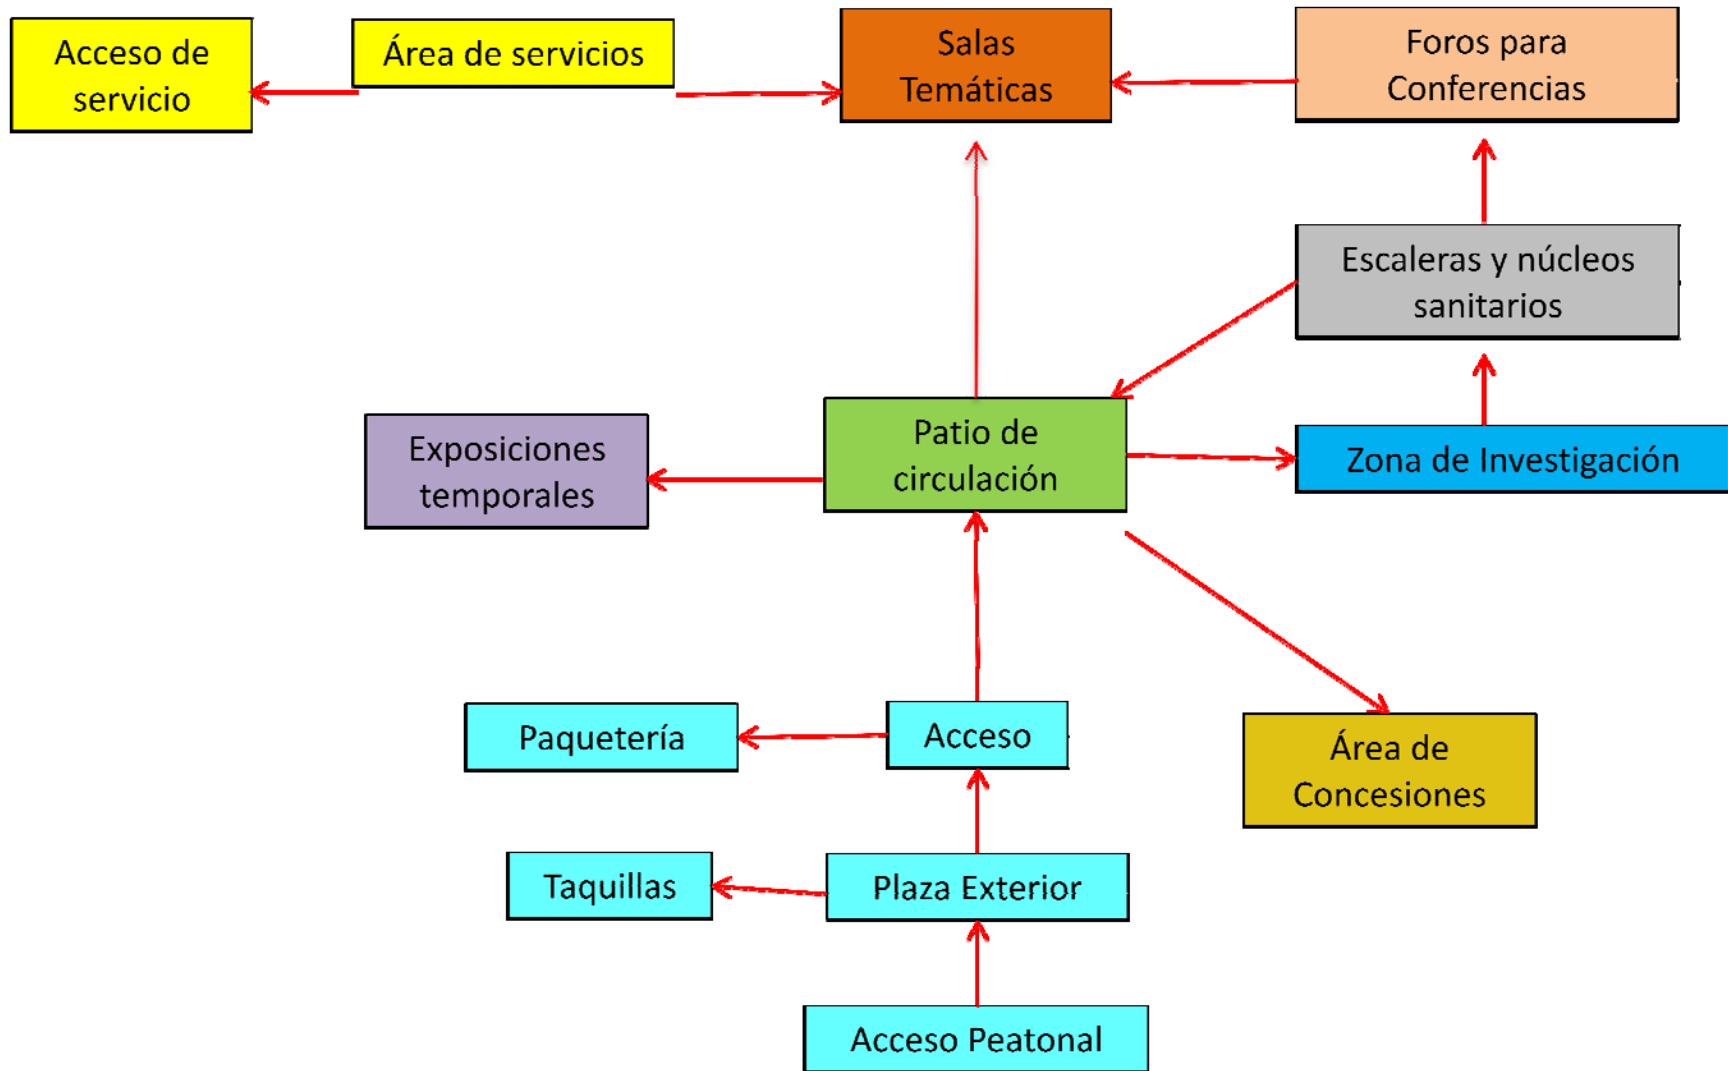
Acceso de servicio

Área de servicios

Salas Temáticas

Foros para Conferencias

Escaleras y núcleos sanitarios

Exposiciones temporales

Patio de circulación

Zona de Investigación

Paquetería

Acceso

Área de Concesiones

Taquillas

Plaza Exterior

Acceso Peatonal